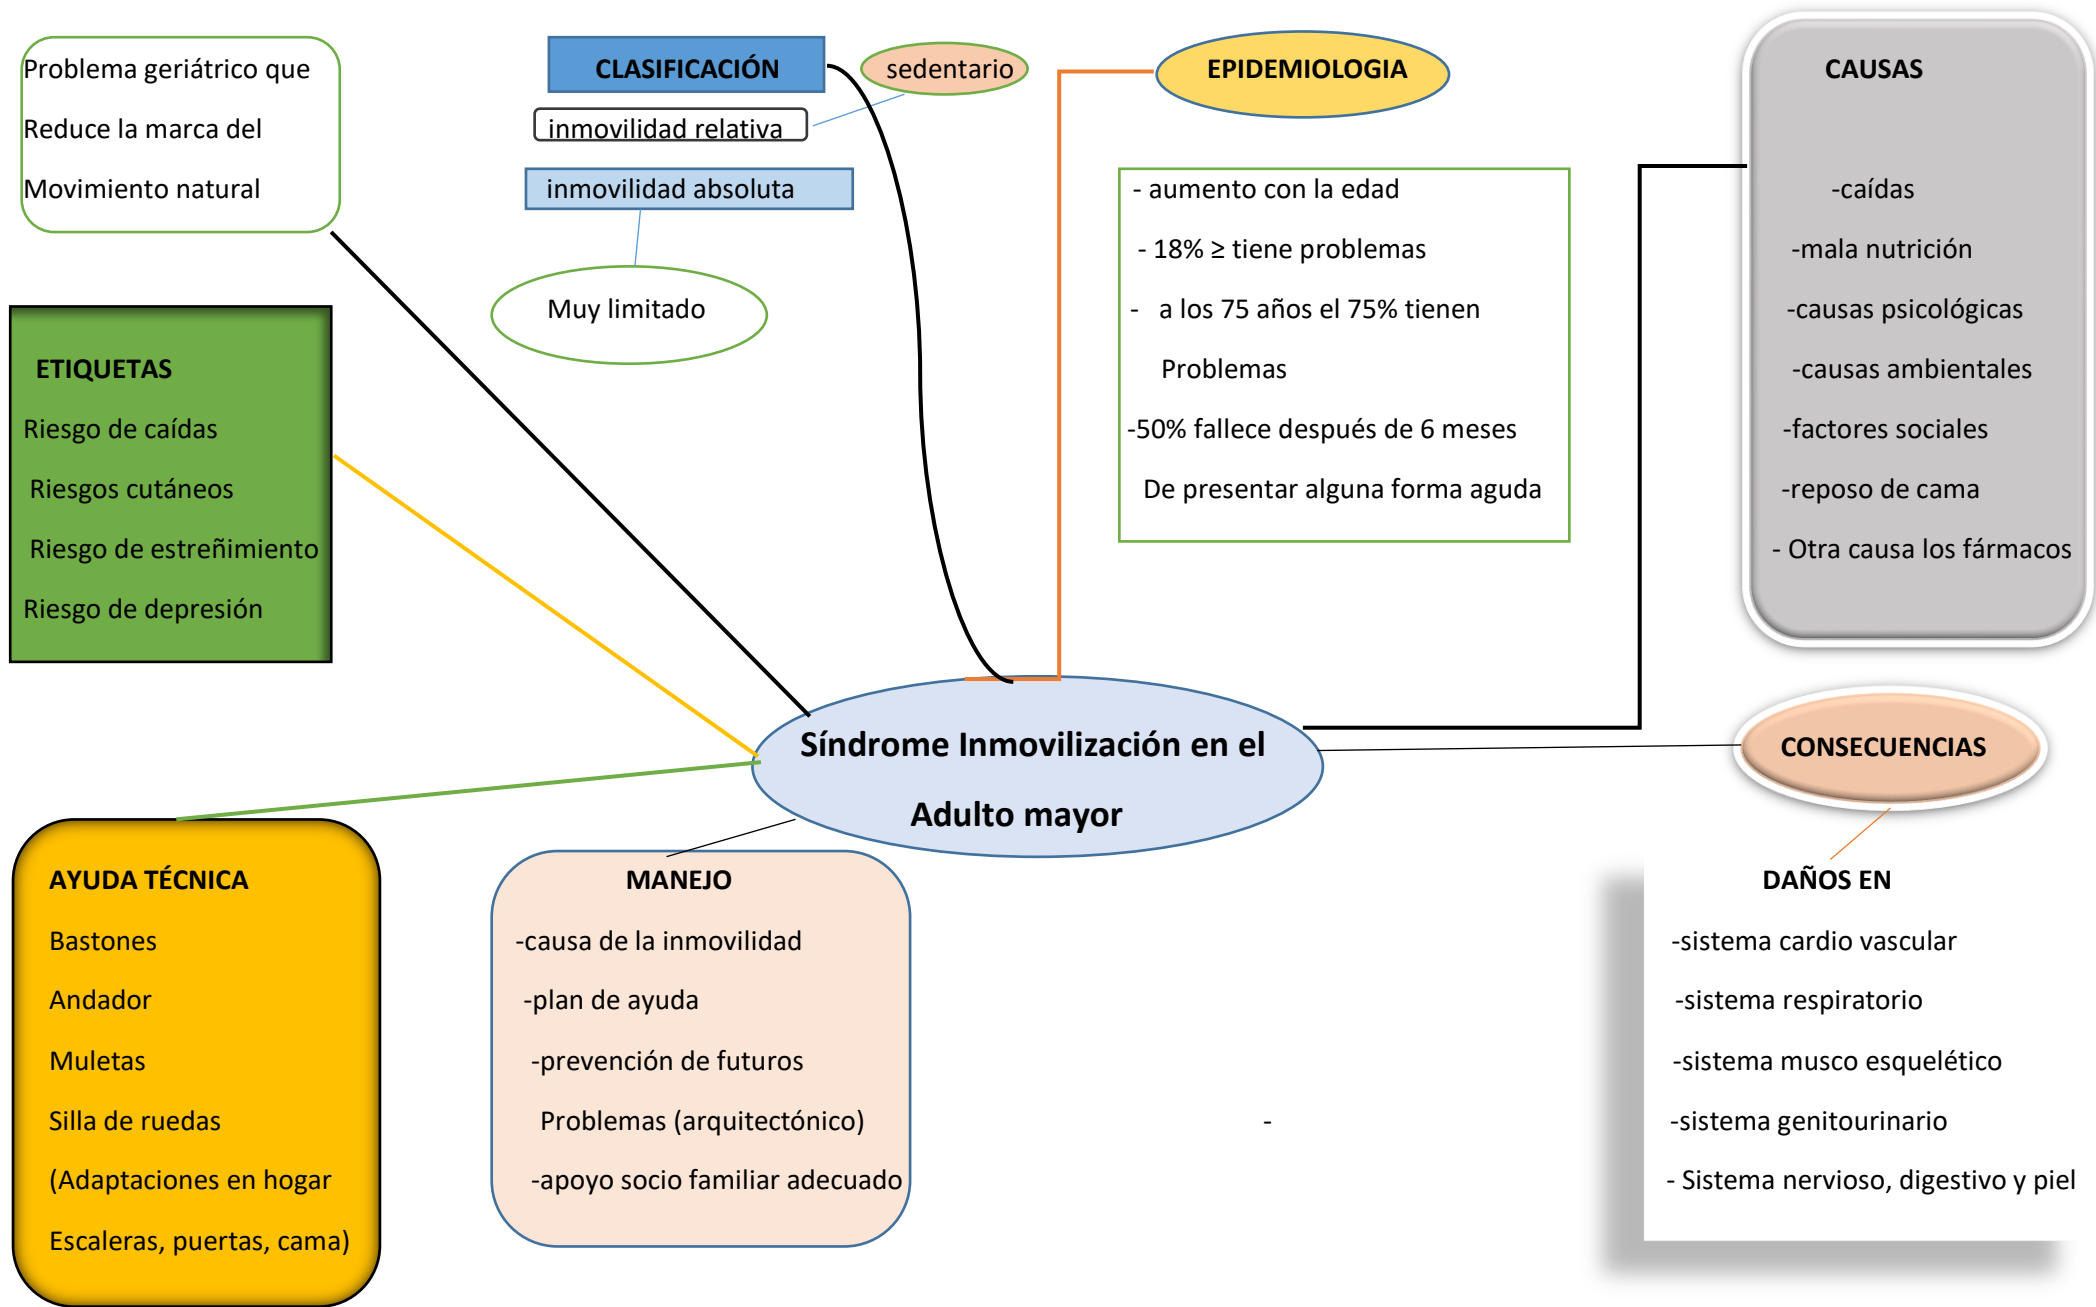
Problema geriátrico que

Reduce la marca del

Movimiento natural

CLASIFICACIÓN

sedentario

inmovilidad relativa

inmovilidad absoluta

Muy limitado

EPIDEMIOLOGIA

- aumento con la edad

- 18% ≥ tiene problemas

- a los 75 años el 75% tienen Problemas

-50% fallece después de 6 meses De presentar alguna forma aguda

CAUSAS

-caídas

-mala nutrición

-causas psicológicas

-causas ambientales

-factores sociales

-reposo de cama

- Otra causa los fármacos

ETIQUETAS

Riesgo de caídas

Riesgos cutáneos

Riesgo de estreñimiento

Riesgo de depresión

Síndrome Inmovilización en el Adulto mayor

CONSECUENCIAS

DAÑOS EN

-sistema cardio vascular

-sistema respiratorio

-sistema musco esquelético

-sistema genitourinario

- Sistema nervioso, digestivo y piel

AYUDA TÉCNICA

Bastones

Andador

Muletas

Silla de ruedas

(Adaptaciones en hogar

Escaleras, puertas, cama)

MANEJO

-causa de la inmovilidad

-plan de ayuda

-prevención de futuros Problemas (arquitectónico)

-apoyo socio familiar adecuado

-